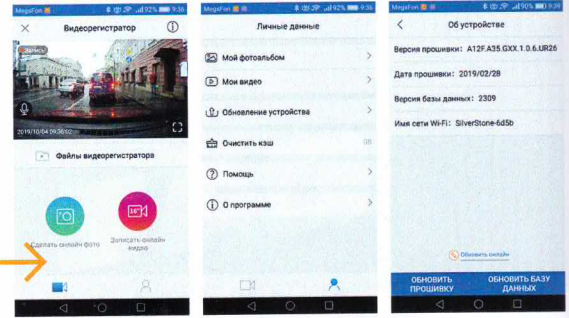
MegaFon 92% 9:36

Видеорегистратор

Запись

2019/10/04 09:36:02

Файлы видеорегистратора

Сделать онлайн фото

Записать онлайн видео

MegaFon 92% 9:36

Личные данные

Мой фотоальбом

Мои видео

Обновление устройства

Очистить кэш 0B

Помощь

О программе

MegaFon 90% 9:39

Об устройстве

Версия прошивки: A12F.A35.GXX.1.0.6.UR26

Дата прошивки: 2019/02/28

Версия базы данных: 2309

Имя сети Wi-Fi: SilverStone-6d5b

Обновить онлайн

ОБНОВИТЬ ПРОШИВКУ

ОБНОВИТЬ БАЗУ ДАННЫХ